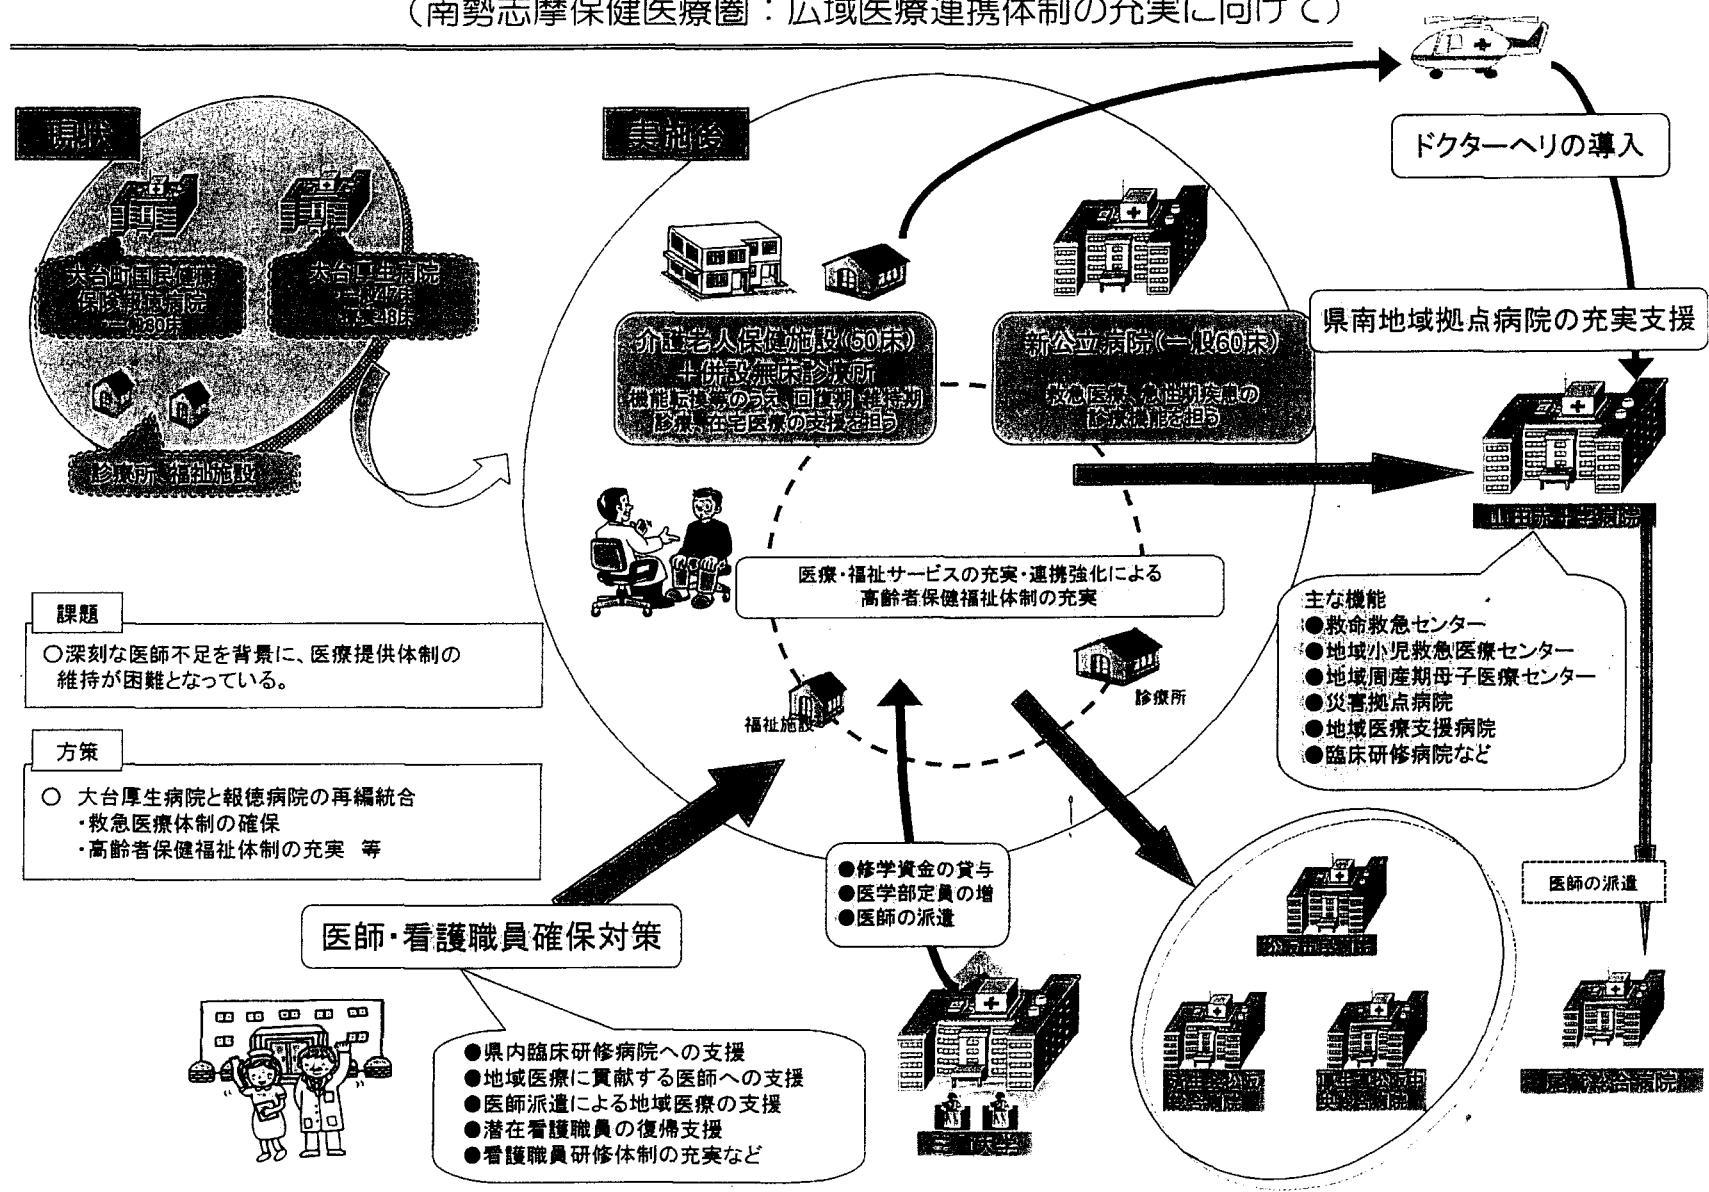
（南勢志摩保健医療圏：広域医療連携体制の充実に向けて）

現状

大台町国民健康保険報徳病院 一般30床

大台厚生病院 一般47床 療養48床

診療所、福祉施設

課題

○深刻な医師不足を背景に、医療提供体制の維持が困難となっている。

方策

○ 大台厚生病院と報徳病院の再編統合
・救急医療体制の確保
・高齢者保健福祉体制の充実　等

実施後

介護老人保健施設(60床) ＋併設無床診療所
機能転換等のうえ、回復期・維持期診療、在宅医療の支援を担う

新公立病院(一般60床)
救急医療、急性期疾患の診療機能を担う

医療・福祉サービスの充実・連携強化による高齢者保健福祉体制の充実

福祉施設

診療所

ドクターヘリの導入

県南地域拠点病院の充実支援

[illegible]

主な機能
●救命救急センター
●地域小児救急医療センター
●地域周産期母子医療センター
●災害拠点病院
●地域医療支援病院
●臨床研修病院など

医師の派遣

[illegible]

●修学資金の貸与
●医学部定員の増
●医師の派遣

医師・看護職員確保対策

●県内臨床研修病院への支援
●地域医療に貢献する医師への支援
●医師派遣による地域医療の支援
●潜在看護職員の復帰支援
●看護職員研修体制の充実など

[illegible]

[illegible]

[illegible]

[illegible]